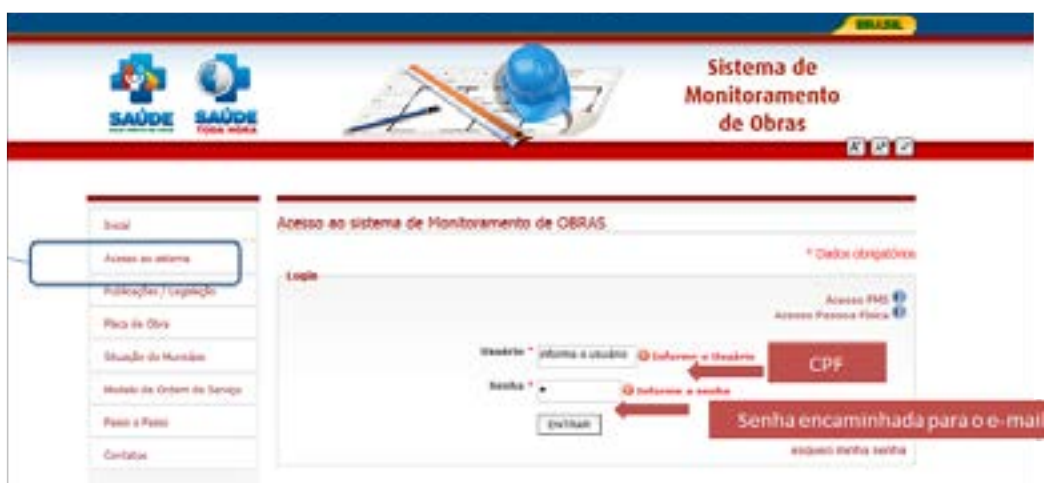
BRASIL

SAÚDE

SAÚDE TODA HORA

Sistema de Monitoramento de Obras

Inicial

Acesso ao sistema

Publicações / Legislação

Placa de Obra

Situação do Município

Modelo de Ordem de Serviço

Passo a Passo

Contatos

Acesso ao sistema de Monitoramento de OBRAS

* Dados obrigatórios

Login

Acesso FMS
Acesso Pessoa Física

Usuário * informe o usuário Informe o Usuário

CPF

Senha * • Informe a senha

Senha encaminhada para o e-mail

ENTRAR

esqueci minha senha